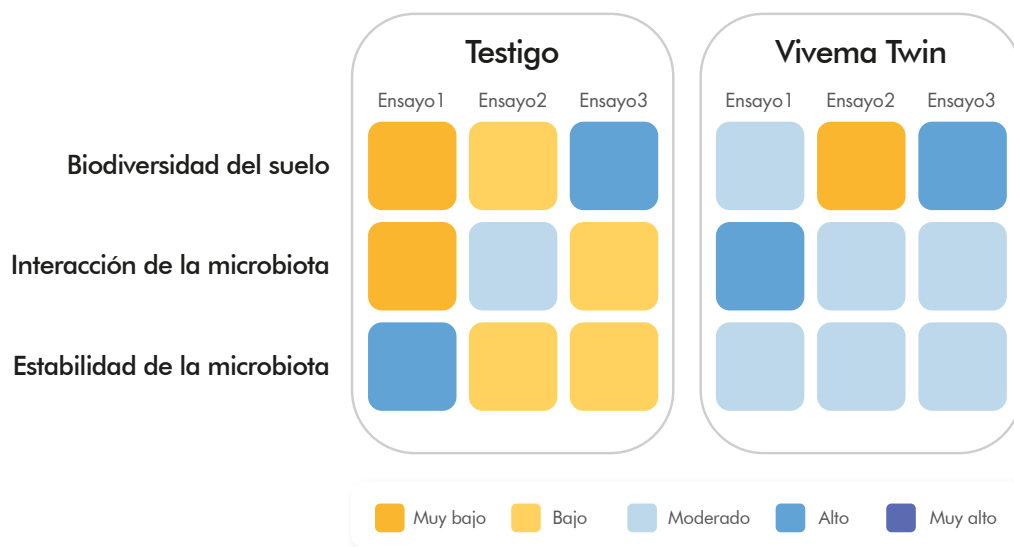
Testigo

Vivema Twin

| | Ensayo1 | Ensayo2 | Ensayo3 | Ensayo1 | Ensayo2 | Ensayo3 |
|---|---|---|---|---|---|---|
| Biodiversidad del suelo | | | | | | |
| Interacción de la microbiota | | | | | | |
| Estabilidad de la microbiota | | | | | | |

Muy bajo Bajo Moderado Alto Muy alto